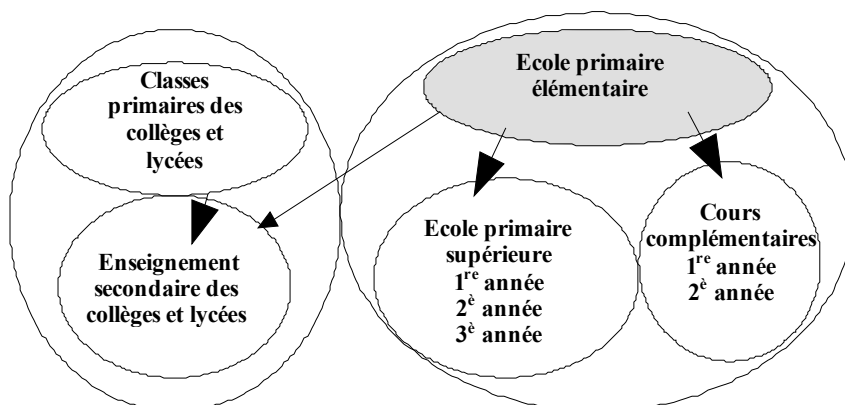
Classes primaires des collèges et lycées

Enseignement secondaire des collèges et lycées

Ecole primaire élémentaire

Ecole primaire supérieure
$1^{re}$ année
$2^{è}$ année
$3^{è}$ année

Cours complémentaires
$1^{re}$ année
$2^{è}$ année